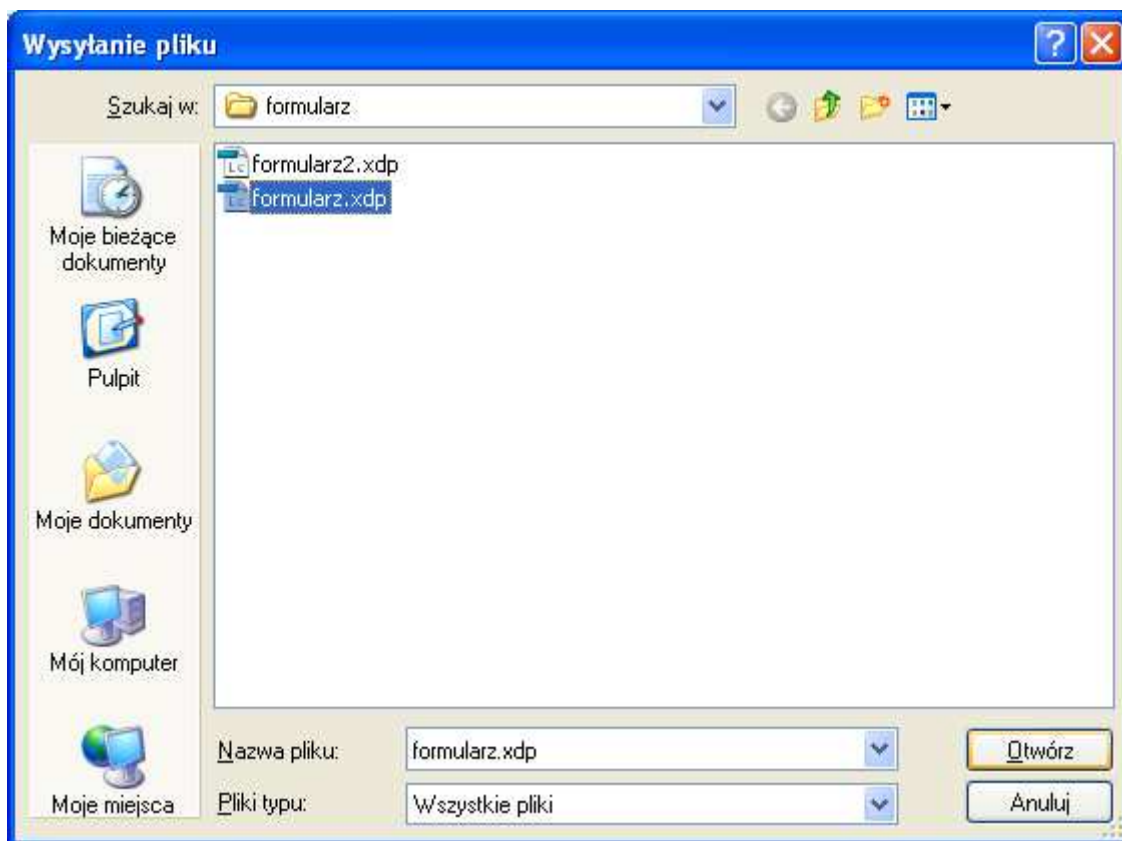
Wysyłanie pliku

Szukaj w: formularz

formularz2.xdp
formularz.xdp

Moje bieżące dokumenty

Pulpit

Moje dokumenty

Mój komputer

Moje miejsca

Nazwa pliku: formularz.xdp

Pliki typu: Wszystkie pliki

Otwórz

Anuluj